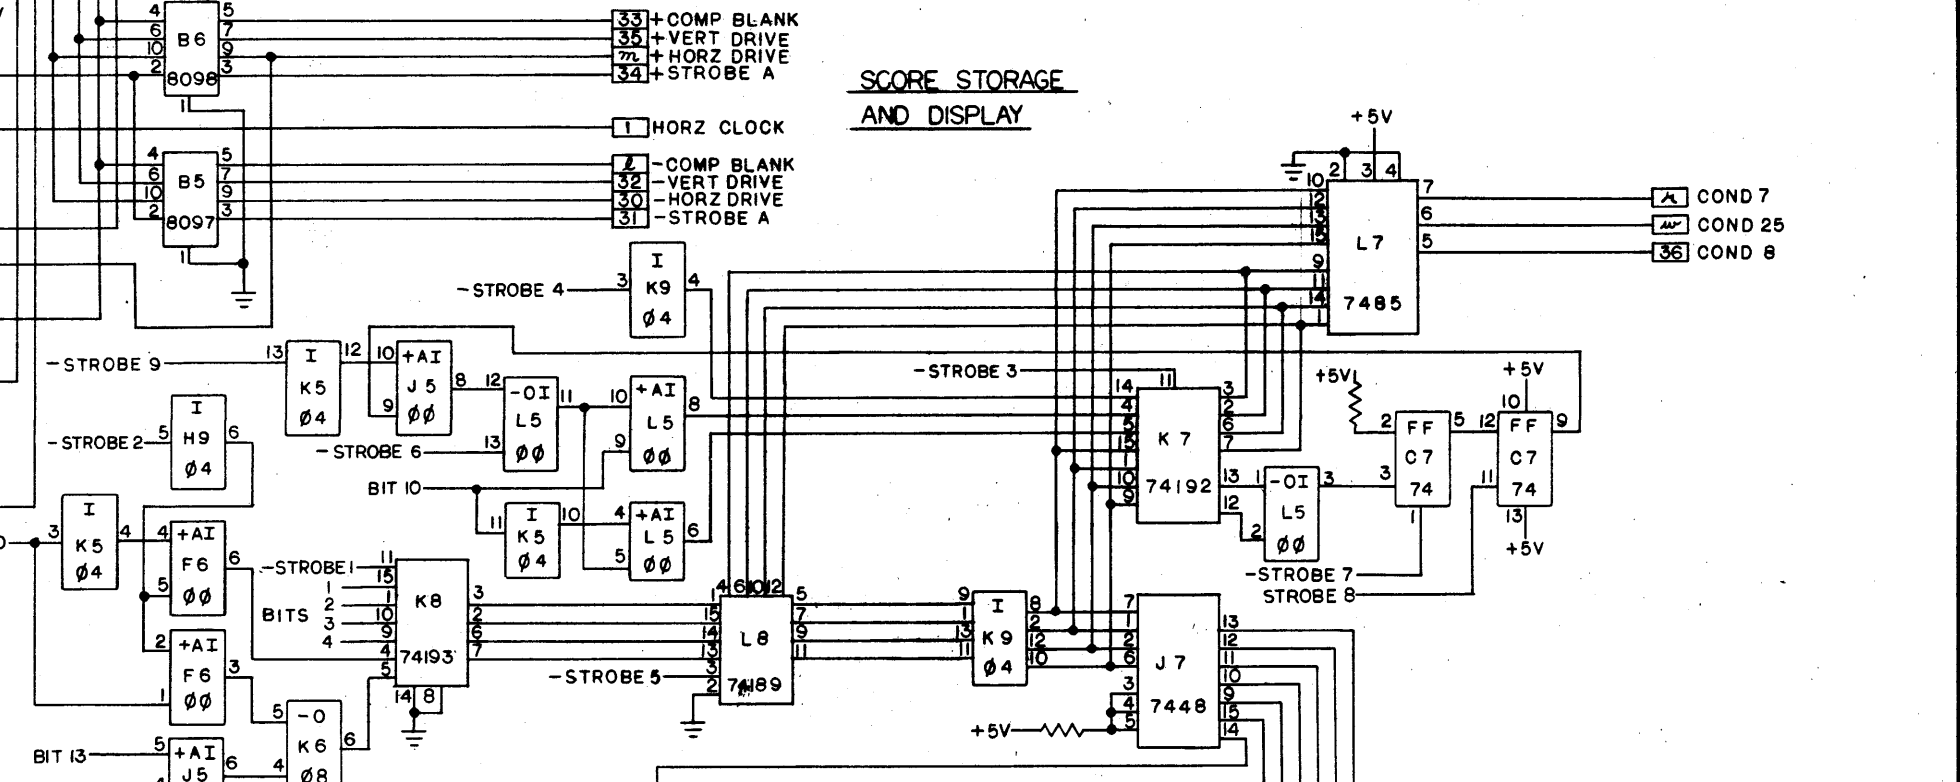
SCORE STORAGE
AND DISPLAY

4 5
6 B6 7
10 9
2 8098 3
1

33 +COMP BLANK
35 +VERT DRIVE
m +HORZ DRIVE
34 +STROBE A

1 HORZ CLOCK

4 5
6 B5 7
10 9
2 8097 3
1

ℓ -COMP BLANK
32 -VERT DRIVE
30 -HORZ DRIVE
31 -STROBE A

+5V
10 2 3 4
12 7
13 6
15 L7 5
9
11 7485
14
1

n COND 7
w COND 25
36 COND 8

-STROBE 4 3 I K9 Ø4 4

-STROBE 9 13 I K5 Ø4 12 10 +AI J5 ØØ 9 8 12 -OI L5 ØØ 13 11 10 +AI L5 ØØ 9 8

-STROBE 2 5 I H9 Ø4 6

-STROBE 6

BIT 10 11 I K5 Ø4 10 4 +AI L5 ØØ 5 6

-STROBE 3 14 11 4 5 15 1 10 9 K7 74192 3 2 6 7 13 12

1 -OI L5 ØØ 2 3

+5V 2 FF C7 74 5 3 1

+5V 10 12 FF C7 74 9 11 13 +5V

-STROBE 7
STROBE 8

3 I K5 Ø4 4
4 +AI F6 ØØ 5 6
2 +AI F6 ØØ 1 3

-STROBE 1 11 15
BITS 1 2 3 4 1 10 9 4 5 K8 74193 3 2 6 7 14 8

1 4 6 10 12 15 14 13 3 2 L8 74189 5 7 9 11

-STROBE 5

9 I K9 Ø4 1 13 11 8 2 12 10

7 1 2 6 3 4 5 J7 7448 13 12 11 10 9 15 14

+5V

5 -O K6 Ø8 4 6

BIT 13 5 +AI J5 6 4